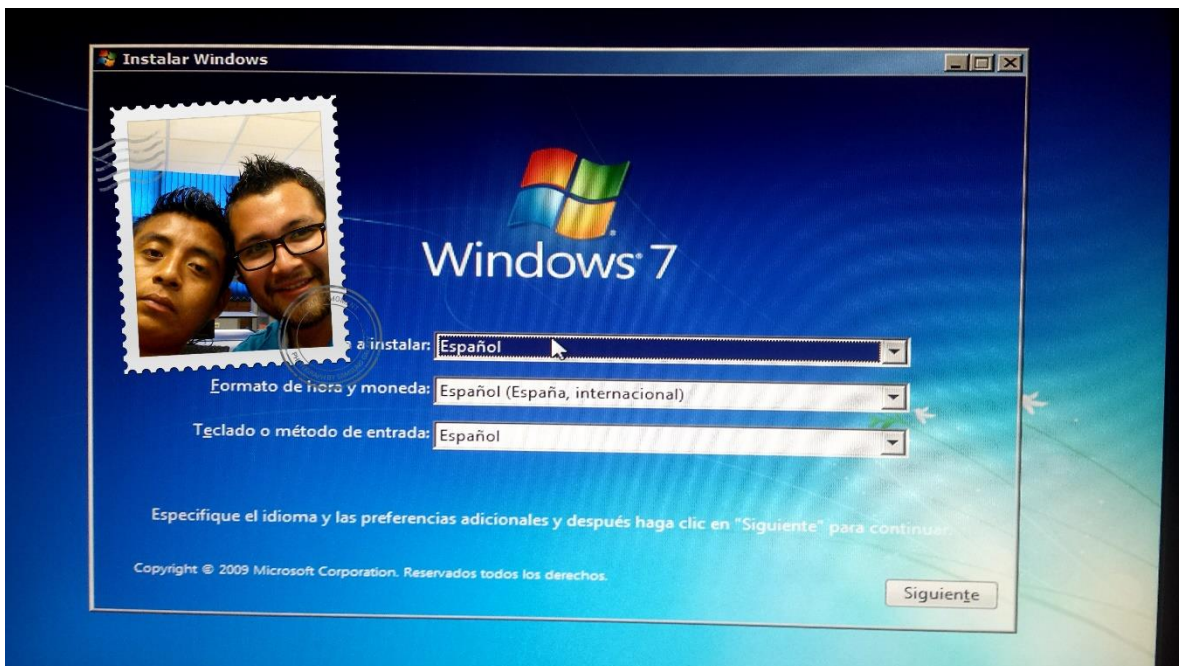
Instalar Windows

Windows 7

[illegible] a instalar: Español

Formato de hora y moneda: Español (España, internacional)

Teclado o método de entrada: Español

Especifique el idioma y las preferencias adicionales y después haga clic en "Siguiente" para continuar.

Copyright © 2009 Microsoft Corporation. Reservados todos los derechos.

Siguiente